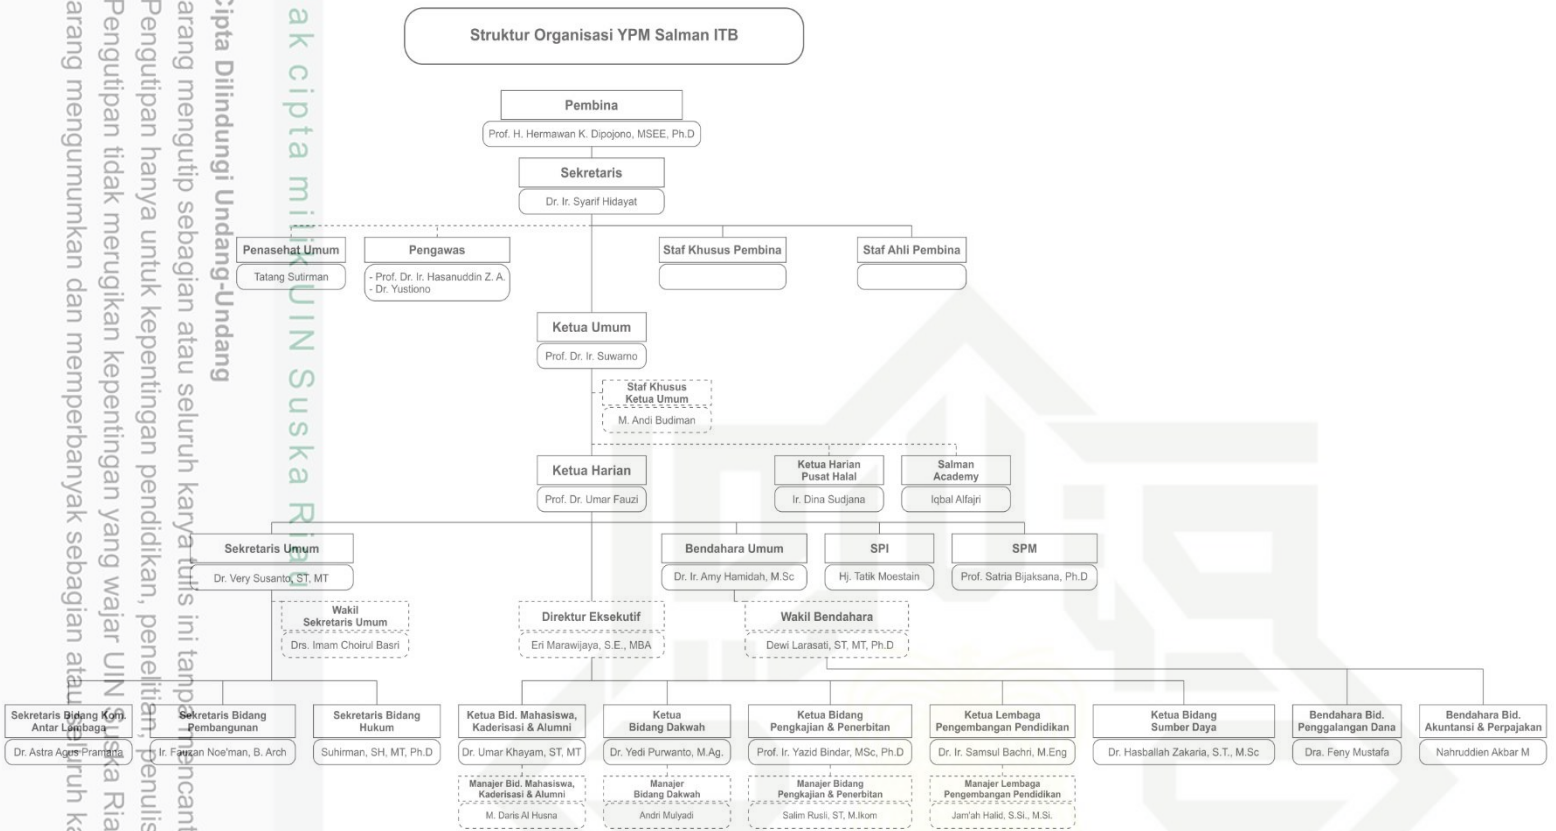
Cipta Dilindungi Undang-Undang
arang mengutip sebagian atau seluruh karya tulis ini tanpa mencant
Pengutipan hanya untuk kepentingan pendidikan, penelitian, penulis
Pengutipan tidak merugikan kepentingan yang wajar UIN Suska Ria
arang mengumumkan dan memperbanyak sebagian atau seluruh ka

ak cipta milik UIN Suska Riau

Struktur Organisasi YPM Salman ITB

Pembina
Prof. H. Hermawan K. Dipojono, MSEE, Ph.D

Sekretaris
Dr. Ir. Syarif Hidayat

Penasehat Umum
Tatang Sutirman

Pengawas
- Prof. Dr. Ir. Hasanuddin Z. A.
- Dr. Yustiono

Staf Khusus Pembina

Staf Ahli Pembina

Ketua Umum
Prof. Dr. Ir. Suwarno

Staf Khusus Ketua Umum
M. Andi Budiman

Ketua Harian
Prof. Dr. Umar Fauzi

Ketua Harian Pusat Halal
Ir. Dina Sudjana

Salman Academy
Iqbal Alfajri

Sekretaris Umum
Dr. Very Susanto, ST, MT

Bendahara Umum
Dr. Ir. Amy Hamidah, M.Sc

SPI
Hj. Tatik Moestain

SPM
Prof. Satria Bijaksana, Ph.D

Wakil Sekretaris Umum
Drs. Imam Choirul Basri

Direktur Eksekutif
Eri Marawijaya, S.E., MBA

Wakil Bendahara
Dewi Larasati, ST, MT, Ph.D

Sekretaris Bidang Kom. Antar Lembaga
Dr. Astra Agus Pramana

Sekretaris Bidang Pembangunan
Ir. Fauzan Noe'man, B. Arch

Sekretaris Bidang Hukum
Suhirman, SH, MT, Ph.D

Ketua Bid. Mahasiswa, Kaderisasi & Alumni
Dr. Umar Khayam, ST, MT

Ketua Bidang Dakwah
Dr. Yedi Purwanto, M.Ag.

Ketua Bidang Pengkajian & Penerbitan
Prof. Ir. Yazid Bindar, MSc, Ph.D

Ketua Lembaga Pengembangan Pendidikan
Dr. Ir. Samsul Bachri, M.Eng

Ketua Bidang Sumber Daya
Dr. Hasballah Zakaria, S.T., M.Sc

Bendahara Bid. Penggalangan Dana
Dra. Feny Mustafa

Bendahara Bid. Akuntansi & Perpajakan
Nahruddien Akbar M

Manajer Bid. Mahasiswa, Kaderisasi & Alumni
M. Daris Al Husna

Manajer Bidang Dakwah
Andri Mulyadi

Manajer Bidang Pengkajian & Penerbitan
Salim Rusli, ST, M.Ikom

Manajer Lembaga Pengembangan Pendidikan
Jam'ah Halid, S.Si., M.Si.